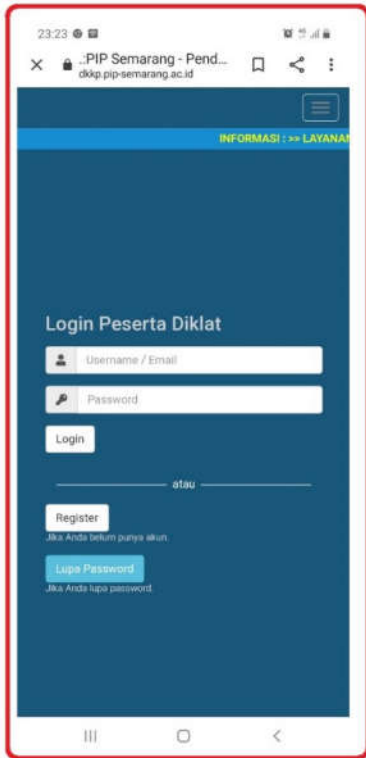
23:23

.:PIP Semarang - Pend...
dkkp.pip-semarang.ac.id

INFORMASI : >> LAYANAN

Login Peserta Diklat

Username / Email

Password

Login

atau

Register
Jika Anda belum punya akun.

Lupa Password
Jika Anda lupa password.